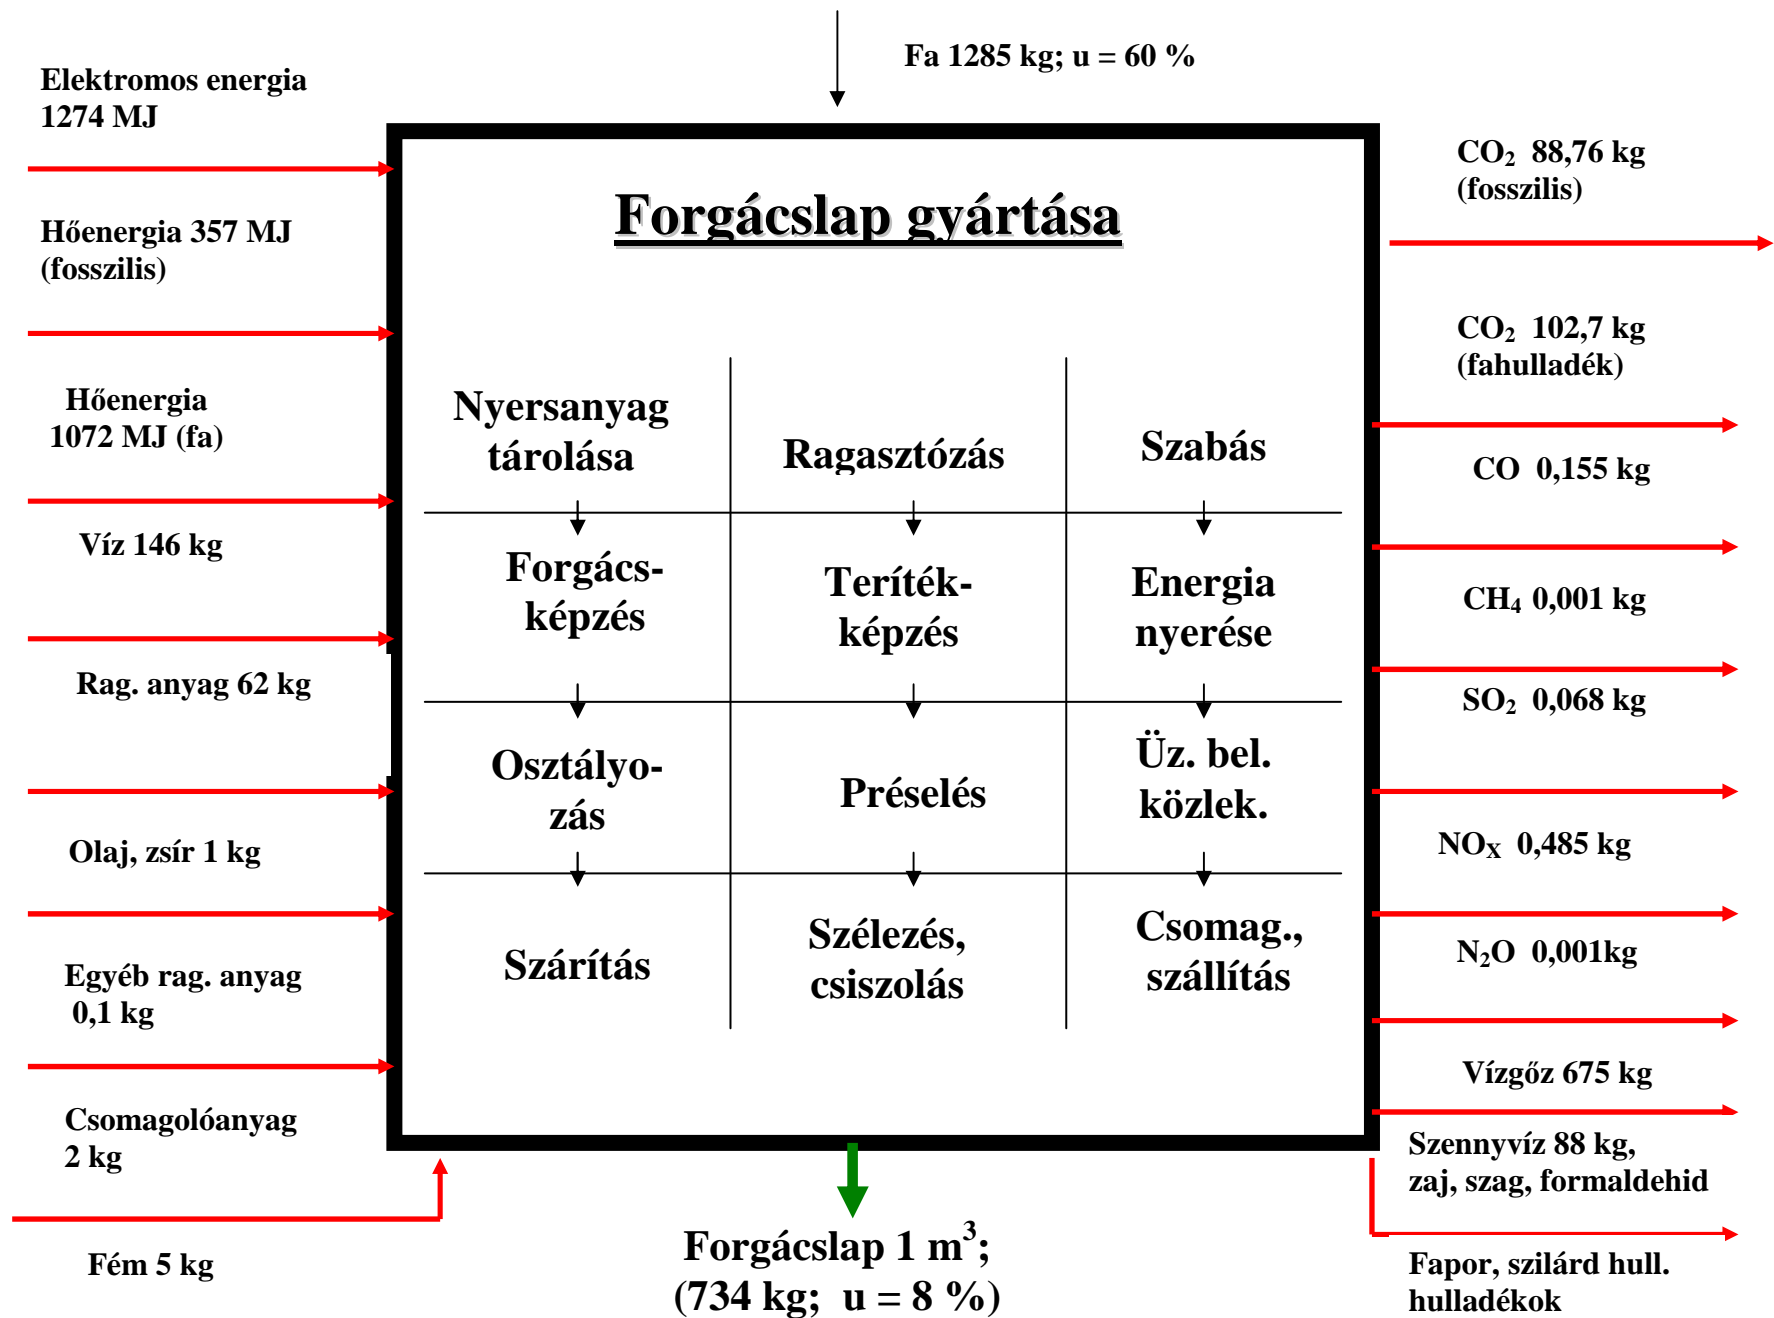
Fa 1285 kg; u = 60 %

Elektromos energia 1274 MJ

Hőenergia 357 MJ (fosszilis)

Hőenergia 1072 MJ (fa)

Víz 146 kg

Rag. anyag 62 kg

Olaj, zsír 1 kg

Egyéb rag. anyag 0,1 kg

Csomagolóanyag 2 kg

Fém 5 kg

Forgácslap gyártása

| Nyersanyag tárolása | Ragasztózás | Szabás |
|---|---|---|
| Forgácsképzés | Terítékképzés | Energia nyerése |
| Osztályozás | Préselés | Üz. bel. közlek. |
| Szárítás | Szélezés, csiszolás | Csomag., szállítás |

Forgácslap 1 $m^3$; (734 kg; u = 8 %)

$CO_2$ 88,76 kg (fosszilis)

$CO_2$ 102,7 kg (fahulladék)

CO 0,155 kg

$CH_4$ 0,001 kg

$SO_2$ 0,068 kg

$NO_X$ 0,485 kg

$N_2O$ 0,001kg

Vízgőz 675 kg

Szennyvíz 88 kg, zaj, szag, formaldehid

Fapor, szilárd hull. hulladékok